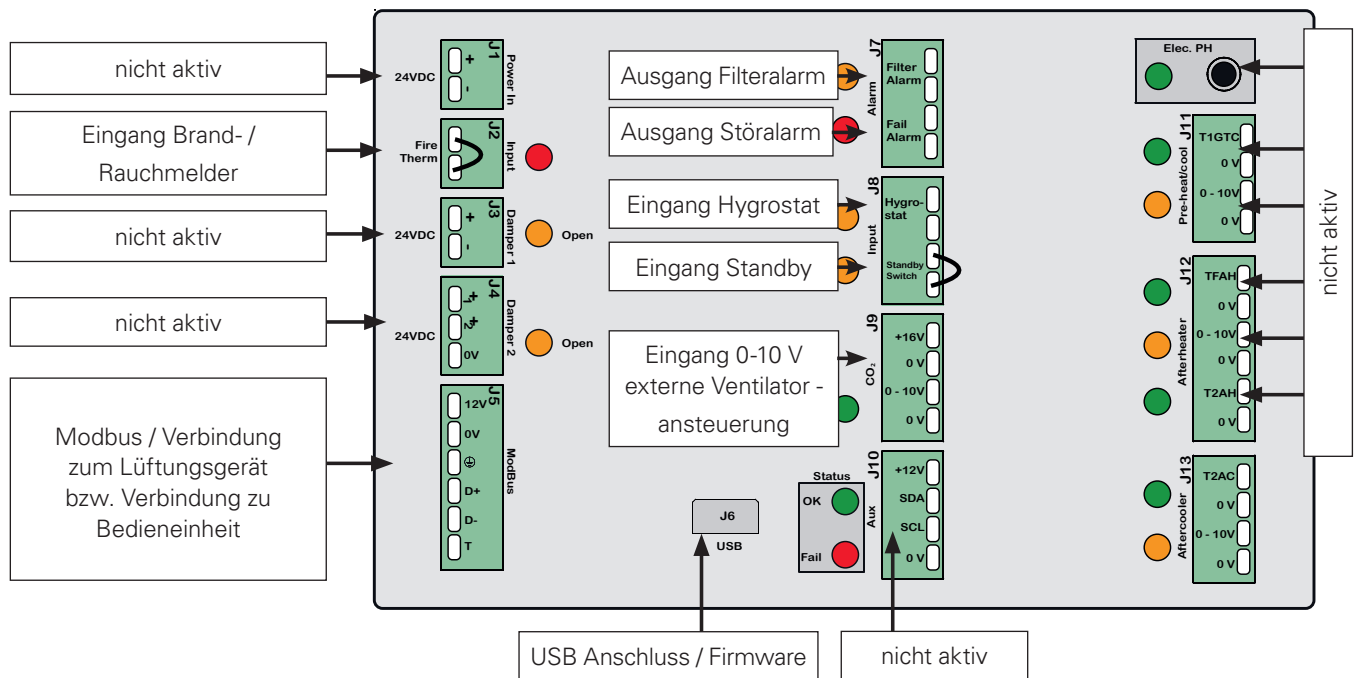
nicht aktiv

Eingang Brand- / Rauchmelder

nicht aktiv

nicht aktiv

Modbus / Verbindung zum Lüftungsgerät bzw. Verbindung zu Bedieneinheit

24VDC
J1
Power In
+
-

Fire Therm
J2
Input

24VDC
J3
Damper 1
+
-
Open

24VDC
J4
Damper 2
1
+
2
+
0V
Open

J5
ModBus
12V
0V
⊕
D+
D-
T

J6
USB

Ausgang Filteralarm

Ausgang Störalarm

J7
Alarm
Filter Alarm
Fail Alarm

Eingang Hygrostat

Eingang Standby

J8
Input
Hygro-stat
Standby Switch

Eingang 0-10 V externe Ventilator - ansteuerung

J9
$CO_2$
+16V
0 V
0 - 10V
0 V

Status
OK
Fail

J10
Aux
+12V
SDA
SCL
0 V

Elec. PH

J11
Pre-heat/cool
T1GTC
0 V
0 - 10V
0 V

J12
Afterheater
TFAH
0 V
0 - 10V
0 V
T2AH
0 V

J13
Aftercooler
T2AC
0 V
0 - 10V
0 V

nicht aktiv

USB Anschluss / Firmware

nicht aktiv